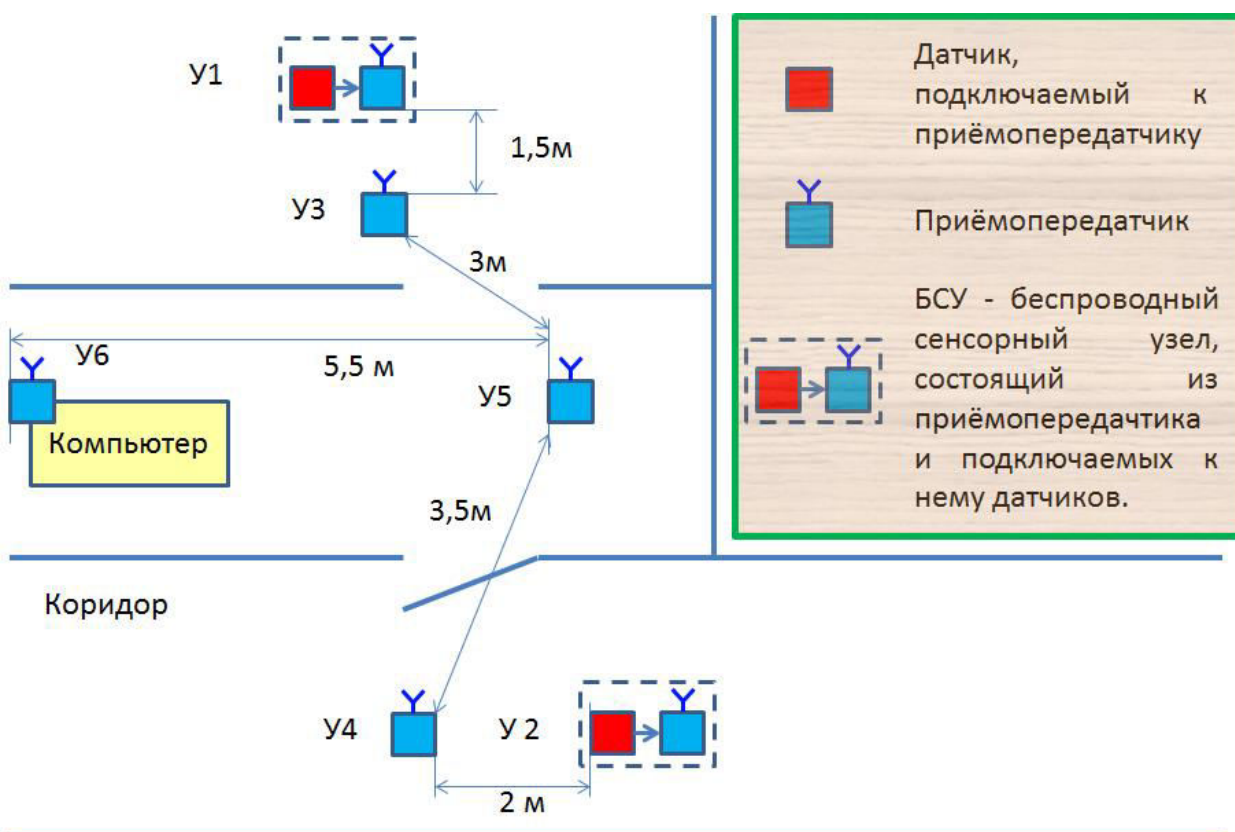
У1

1,5м

У3

3м

У6

5,5 м

У5

Компьютер

3,5м

Коридор

У4

У 2

2 м

Датчик, подключаемый к приёмопередатчику

Приёмопередатчик

БСУ - беспроводный сенсорный узел, состоящий из приёмопередатчика и подключаемых к нему датчиков.